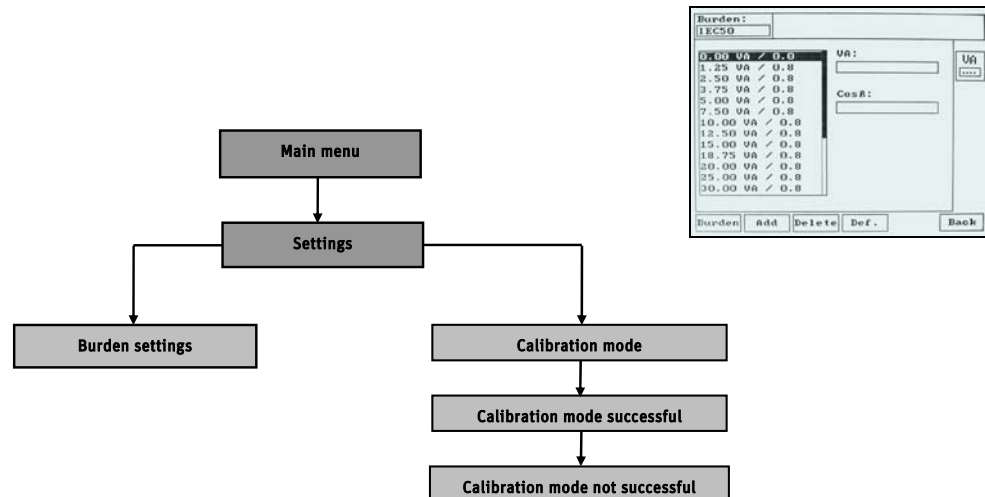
Burden:
IEC50

0.00 VA / 0.0
1.25 VA / 0.8
2.50 VA / 0.8
3.75 VA / 0.8
5.00 VA / 0.8
7.50 VA / 0.8
10.00 VA / 0.8
12.50 VA / 0.8
15.00 VA / 0.8
18.75 VA / 0.8
20.00 VA / 0.8
25.00 VA / 0.8
30.00 VA / 0.8

VA:

Cosß:

VA

Burden Add Delete Def. Back

Main menu

Settings

Burden settings

Calibration mode

Calibration mode successful

Calibration mode not successful